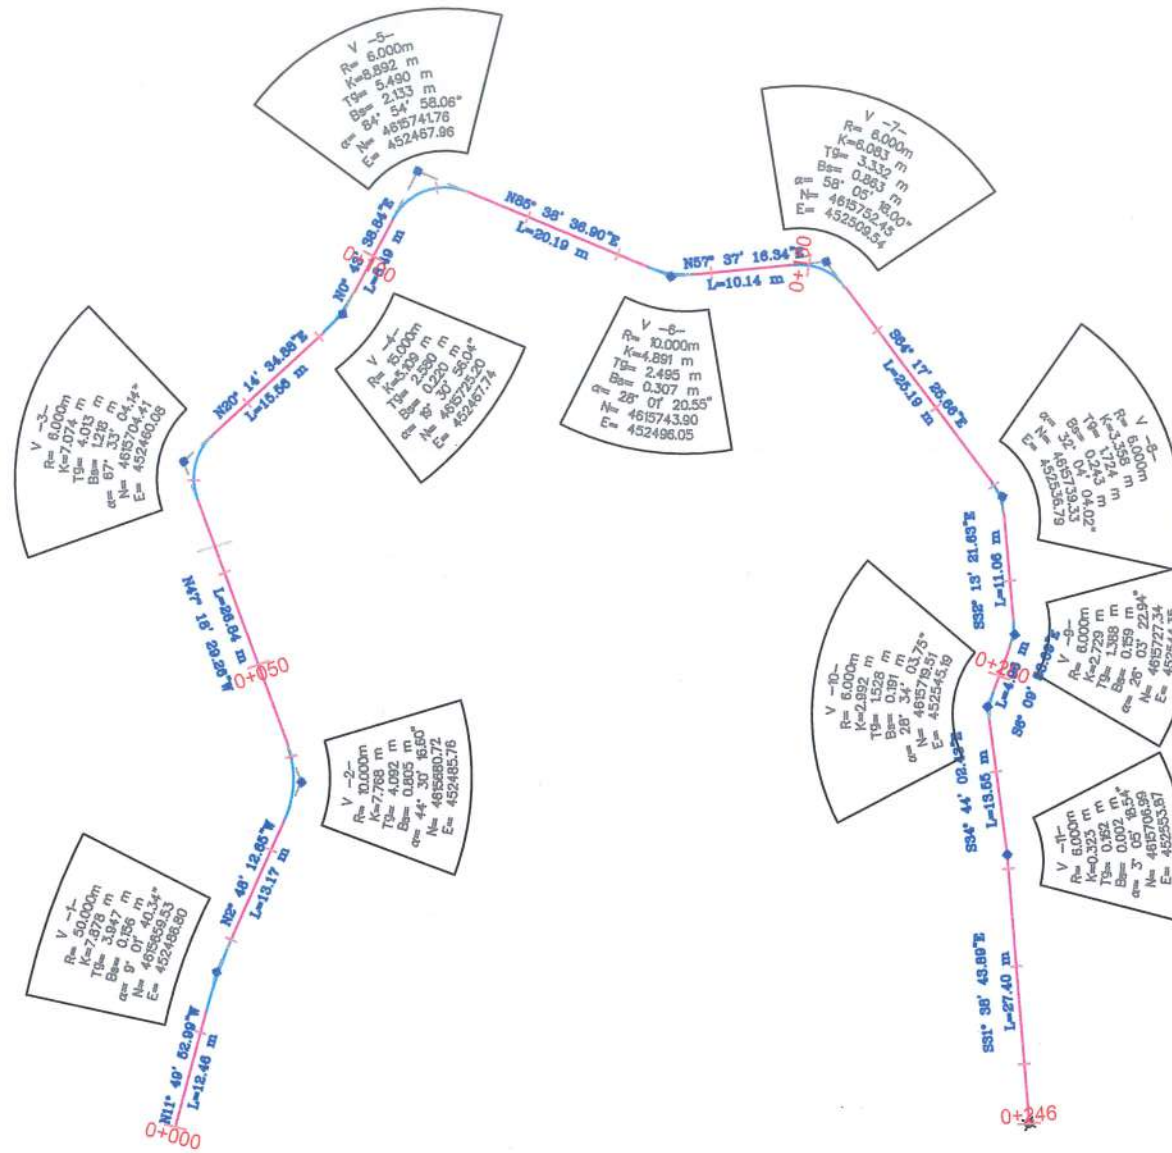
V -5-
R= 6.000m
K=8.892 m
Tg= 5.490 m
Bs= 2.133 m
α= 84° 54' 58.06"
N= 4615741.76
E= 452467.96

V -7-
R= 6.000m
K=6.083 m
Tg= 3.332 m
Bs= 0.863 m
α= 58° 05' 18.00"
N= 4615752.45
E= 452509.54

N85° 38' 36.90"E
L=20.19 m

N0° 43' 38.84"E
L=6.19 m

0+100

N57° 37' 16.34"E
L=10.14 m

0+150

V -3-
R= 6.000m
K=7.074 m
Tg= 4.013 m
Bs= 1.216 m
α= 67° 33' 04.14"
N= 4615704.41
E= 452460.08

V -4-
R= 5.000m
K=5.109 m
Tg= 2.580 m
Bs= 0.220 m
α= 18° 30' 56.04"
N= 4615725.20
E= 452467.74

V -6-
R= 10.000m
K=4.891 m
Tg= 2.495 m
Bs= 0.307 m
α= 28° 01' 20.55"
N= 4615743.90
E= 452496.05

N20° 14' 34.88"E
L=15.56 m

S64° 17' 25.66"E
L=25.19 m

V -8-
R= 6.000m
K=3.358 m
Tg= 1.724 m
Bs= 0.243 m
α= 32° 04' 04.02"
N= 4615739.33
E= 452536.79

S32° 13' 21.63"E
L=11.06 m

N47° 18' 26.29"W
L=26.84 m

0+050

V -10-
R= 6.000m
K=2.992 m
Tg= 1.528 m
Bs= 0.191 m
α= 28° 34' 03.75"
N= 4615719.51
E= 452545.19

V -9-
R= 6.000m
K=2.729 m
Tg= 1.388 m
Bs= 0.159 m
α= 26° 03' 22.94"
N= 4615727.34
E= 452544.35

0+200
L=4.26 m
S6° 09' 58.09"E

V -2-
R= 10.000m
K=7.768 m
Tg= 4.092 m
Bs= 0.805 m
α= 44° 30' 16.60"
N= 4615680.72
E= 452485.76

S34° 44' 02.42"E
L=13.55 m

V -11-
R= 6.000m
K=0.323 m
Tg= 0.162 m
Bs= 0.002 m
α= 3° 05' 18.54"
N= 4615706.99
E= 452553.87

N2° 48' 12.65"W
L=13.17 m

V -1-
R= 50.000m
K=7.878 m
Tg= 3.947 m
Bs= 0.156 m
α= 9° 01' 40.34"
N= 4615659.53
E= 452486.80

S31° 38' 43.89"E
L=27.40 m

N11° 49' 52.99"W
L=12.46 m

0+000

0+246